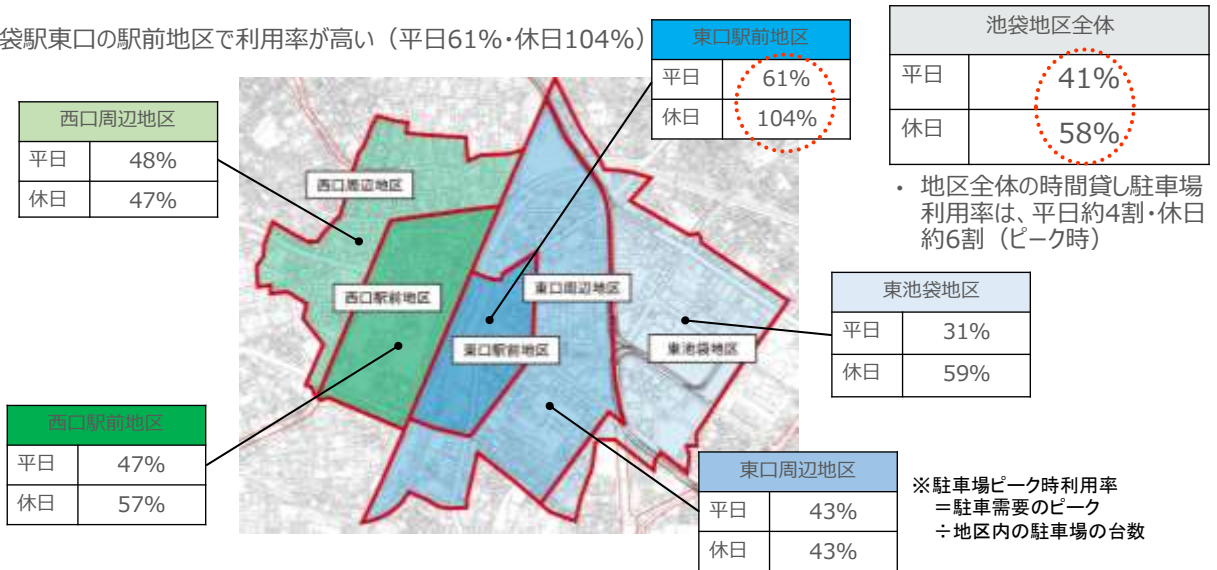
袋駅東口の駅前地区で利用率が高い（平日61%・休日104%）

| 東口駅前地区 | |
|---|---|
| 平日 | 61% |
| 休日 | 104% |

| 池袋地区全体 | |
|---|---|
| 平日 | 41% |
| 休日 | 58% |

・ 地区全体の時間貸し駐車場利用率は、平日約4割・休日約6割（ピーク時）

| 西口周辺地区 | |
|---|---|
| 平日 | 48% |
| 休日 | 47% |

西口周辺地区

西口駅前地区

東口周辺地区

東口駅前地区

東池袋地区

| 東池袋地区 | |
|---|---|
| 平日 | 31% |
| 休日 | 59% |

| 西口駅前地区 | |
|---|---|
| 平日 | 47% |
| 休日 | 57% |

| 東口周辺地区 | |
|---|---|
| 平日 | 43% |
| 休日 | 43% |

※駐車場ピーク時利用率
＝駐車需要のピーク
÷地区内の駐車場の台数